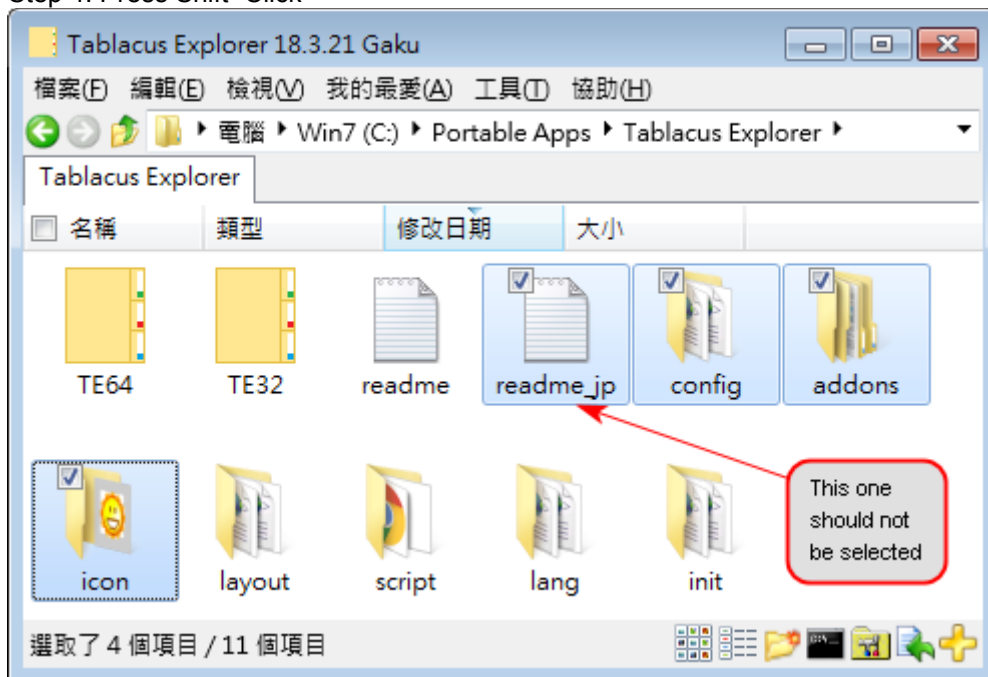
Tablacus Explorer 18.3.21 Gaku

檔案(F) 編輯(E) 檢視(V) 我的最愛(A) 工具(T) 協助(H)

電腦 ▸ Win7 (C:) ▸ Portable Apps ▸ Tablacus Explorer ▸

Tablacus Explorer

名稱 類型 修改日期 大小

TE64 TE32 readme readme_jp config addons

icon layout script lang init

This one should not be selected

選取了 4 個項目 / 11 個項目